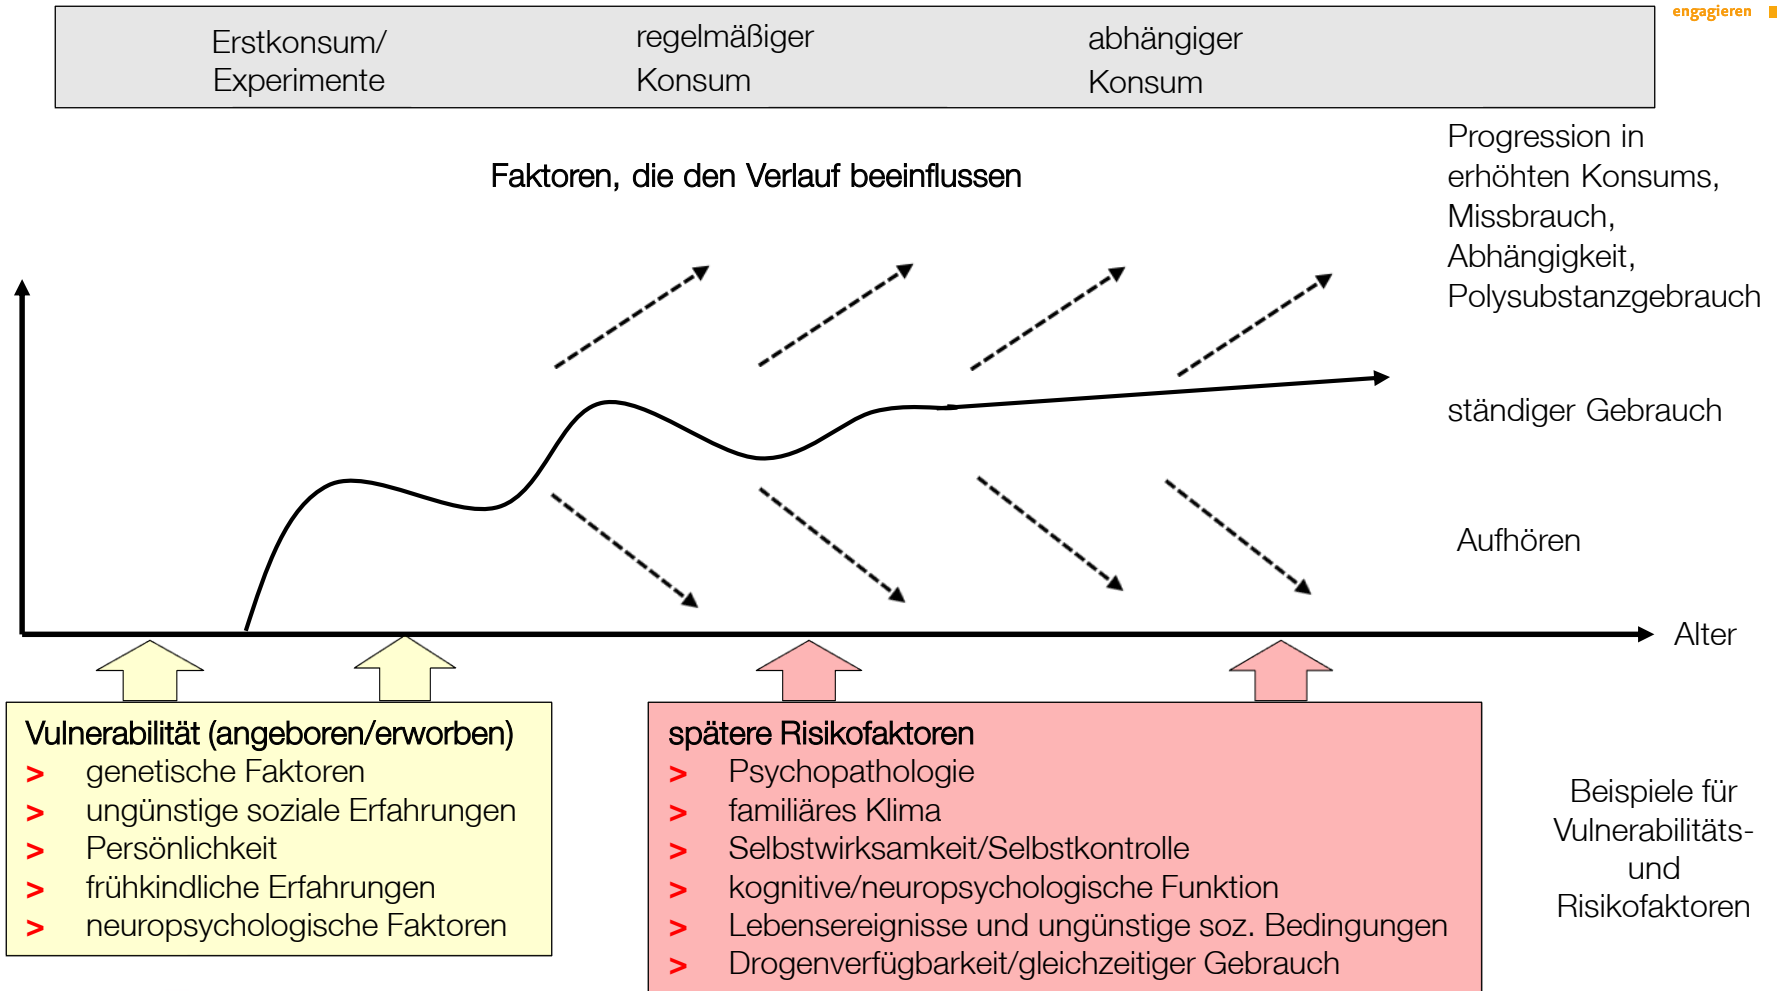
engagieren

Erstkonsum/ Experimente

regelmäßiger Konsum

abhängiger Konsum

Faktoren, die den Verlauf beeinflussen

Progression in erhöhten Konsums, Missbrauch, Abhängigkeit, Polysubstanzgebrauch

ständiger Gebrauch

Aufhören

Alter

Vulnerabilität (angeboren/erworben)
> genetische Faktoren
> ungünstige soziale Erfahrungen
> Persönlichkeit
> frühkindliche Erfahrungen
> neuropsychologische Faktoren

spätere Risikofaktoren
> Psychopathologie
> familiäres Klima
> Selbstwirksamkeit/Selbstkontrolle
> kognitive/neuropsychologische Funktion
> Lebensereignisse und ungünstige soz. Bedingungen
> Drogenverfügbarkeit/gleichzeitiger Gebrauch

Beispiele für Vulnerabilitäts- und Risikofaktoren